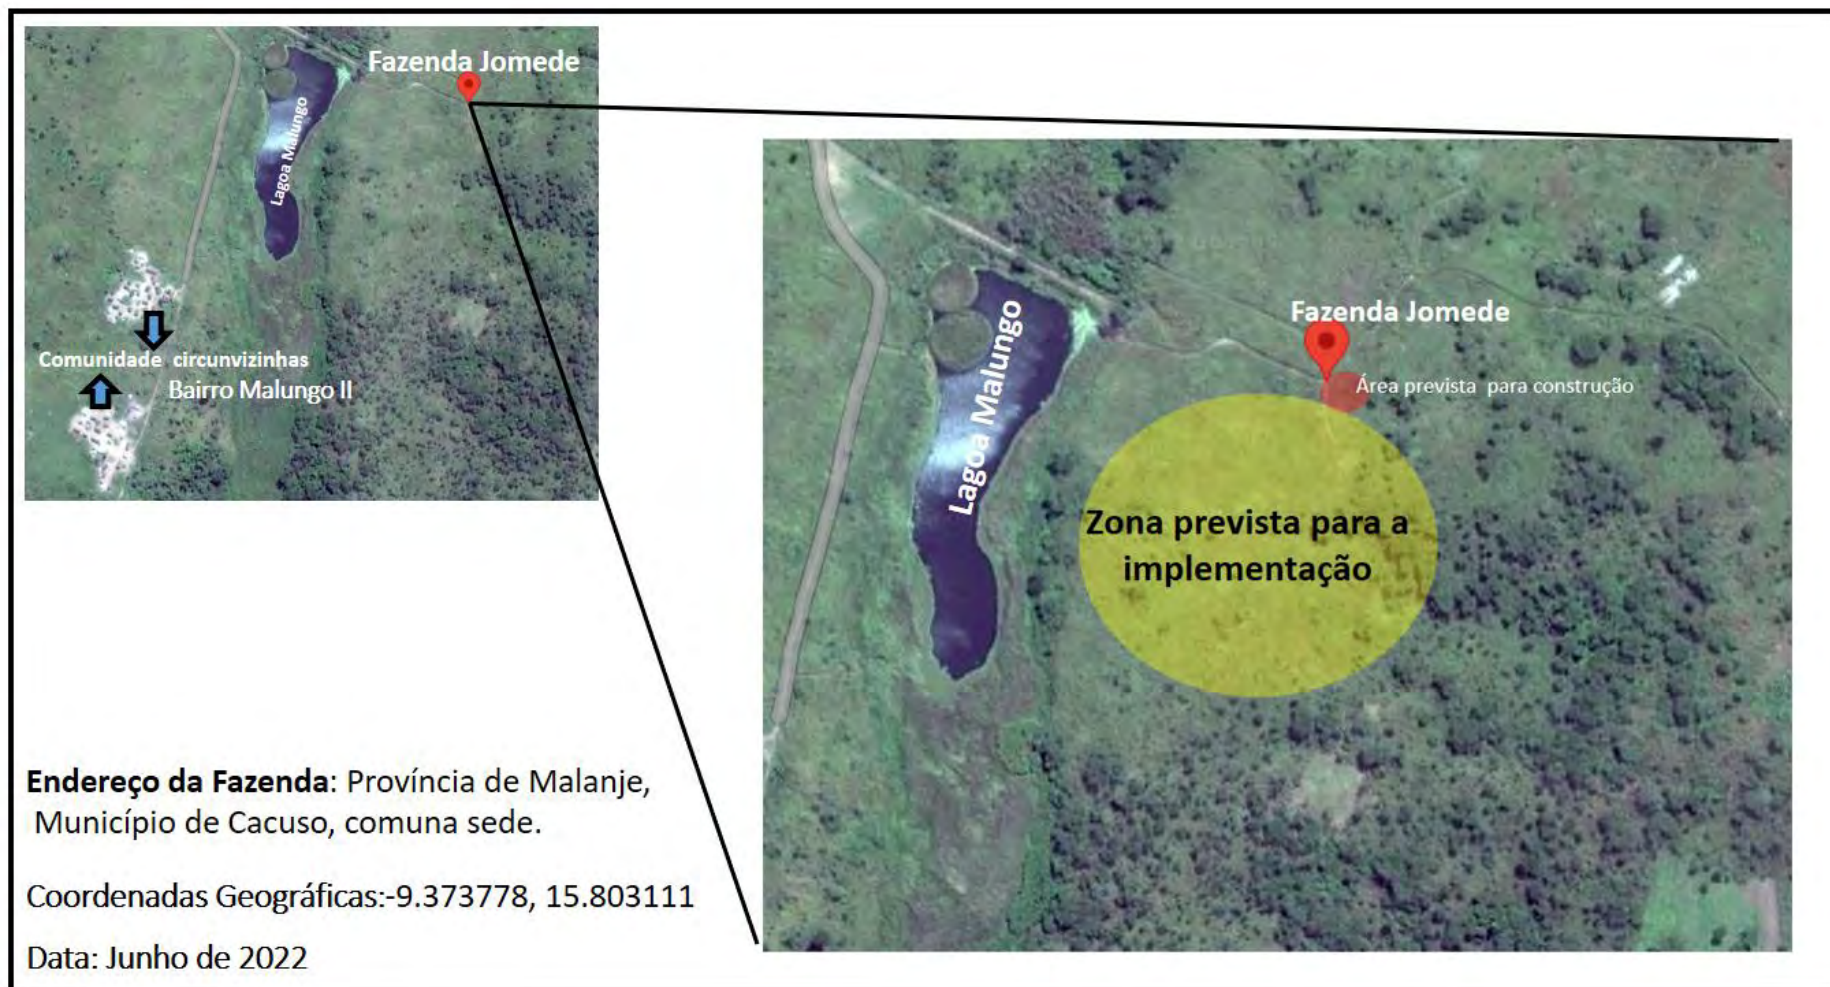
Fazenda Jomede

Lagoa Malungo

Comunidade circunvizinhas

Bairro Malungo II

Fazenda Jomede

Área prevista para construção

Lagoa Malungo

Zona prevista para a implementação

**Endereço da Fazenda**: Província de Malanje, Município de Cacuso, comuna sede.

Coordenadas Geográficas:-9.373778, 15.803111

Data: Junho de 2022